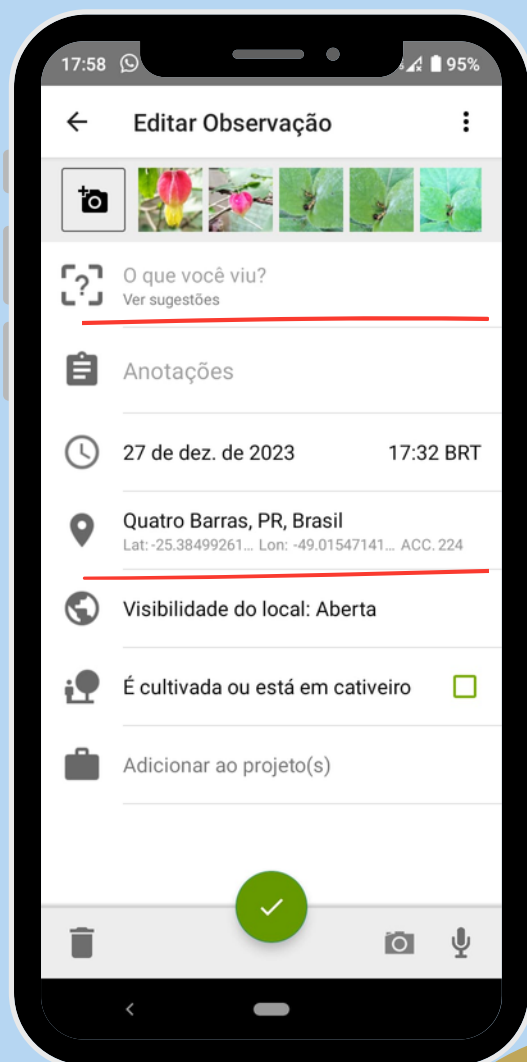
17:58

95%

Editar Observação

O que você viu?
Ver sugestões

Anotações

27 de dez. de 2023 17:32 BRT

Quatro Barras, PR, Brasil
Lat: -25.38499261... Lon: -49.01547141... ACC. 224

Visibilidade do local: Aberta

É cultivada ou está em cativeiro

Adicionar ao projeto(s)